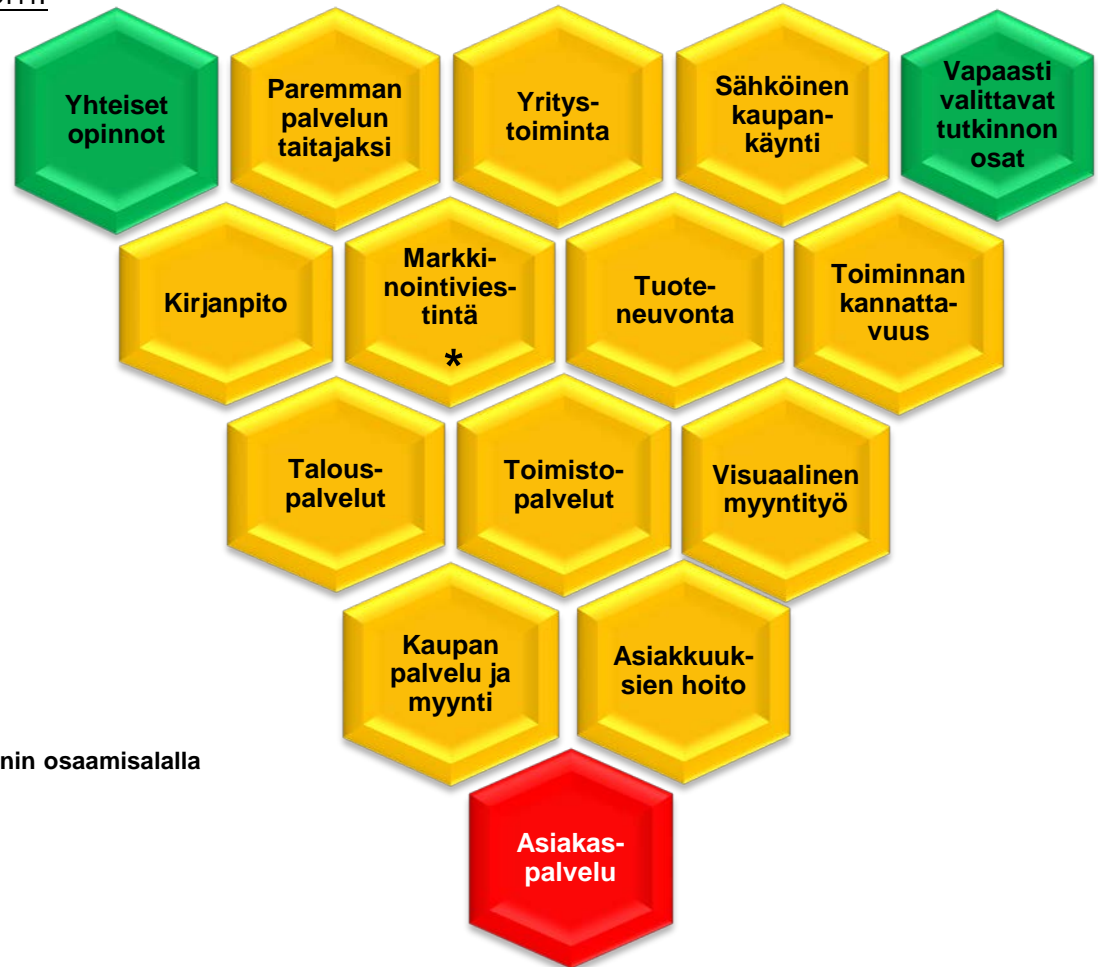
Yhteiset opinnot

Paremman palvelun taitajaksi

Yritystoiminta

Sähköinen kaupankäynti

Vapaasti valittavat tutkinnon osat

Kirjanpito

Markkinointiviestintä
*

Tuoteneuvonta

Toiminnan kannattavuus

Talouspalvelut

Toimistopalvelut

Visuaalinen myyntityö

Kaupan palvelu ja myynti

Asiakkuuksien hoito

nin osaamisalalla

Asiakaspalvelu